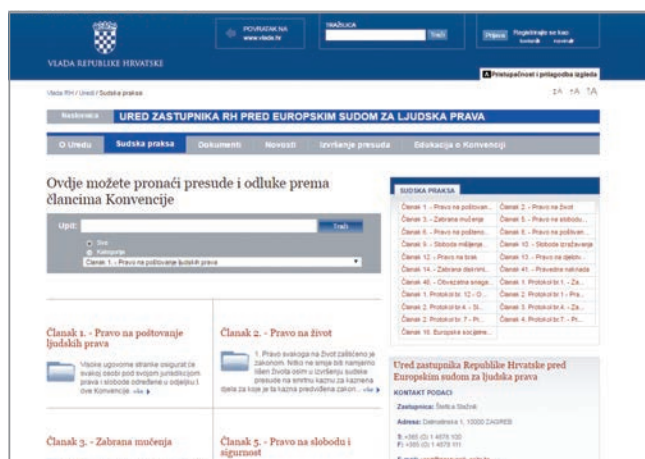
VLADA REPUBLIKE HRVATSKE

POVRATAK NA www.vlada.hr

TRAŽILICA

Traži

Prijava

Registriraj se kao korisnik

Pristupačnost i prilagodba izgleda

Vlada RH / Uredi / Sudska praksa

-A +A 1A

Naslovnica

URED ZASTUPNIKA RH PRED EUROPSKIM SUDOM ZA LJUDSKA PRAVA

O Uredu | Sudska praksa | Dokumenti | Novosti | Izvršenje presuda | Edukacija o Konvenciji

Ovdje možete pronaći presude i odluke prema člancima Konvencije

Upit:

Traži

Sve

Kategorije

Članak 1. - Pravo na poštovanje ljudskih prava

Članak 1. - Pravo na poštovanje ljudskih prava

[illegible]

Članak 2. - Pravo na život

1. Pravo svakoga na život zaštićeno je zakonom. Nitko ne smije biti namjerno lišen života osim u izvršenju sudske presude na smrtnu kaznu za kaznena djela za koja je ta kazna predviđena zakon... više

Članak 3. - Zabrana mučenja

Članak 5. - Pravo na slobodu i sigurnost

SUDSKA PRAKSA

| | |
|---|---|
| Članak 1. - Pravo na poštovan... | Članak 2. - Pravo na život |
| Članak 3. - Zabrana mučenja | Članak 5. - Pravo na slobodu... |
| Članak 6. - Pravo na pošteno... | Članak 8. - Pravo na poštovan... |
| Članak 9. - Sloboda mišljenja... | Članak 10. - Sloboda izražavanja |
| Članak 12. - Pravo na brak | Članak 13. - Pravo na djelotv... |
| Članak 14. - Zabrana diskrimi... | Članak 41. - Pravedna naknada |
| Članak 46. - Obvezatna snaga... | Članak 1. Protokola br. 1 - Za... |
| Članak 1. Protokola br. 12 - O... | Članak 2. Protokola br. 1 - Pra... |
| Članak 2. Protokola br. 4 - Sl... | Članak 3. Protokola br. 4 - Za... |
| Članak 2. Protokola br. 7 - Pr... | Članak 4. Protokola br. 7 - Pr... |
| Članak 16. Europske socijalne... | |

Ured zastupnika Republike Hrvatske pred Europskim sudom za ljudska prava

KONTAKT PODACI

Zastupnica: Štefica Stažnik

Adresa: Dalmatinska 1, 10000 ZAGREB

T: +385 (0) 1 4878 100
F: +385 (0) 1 4878 111

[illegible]